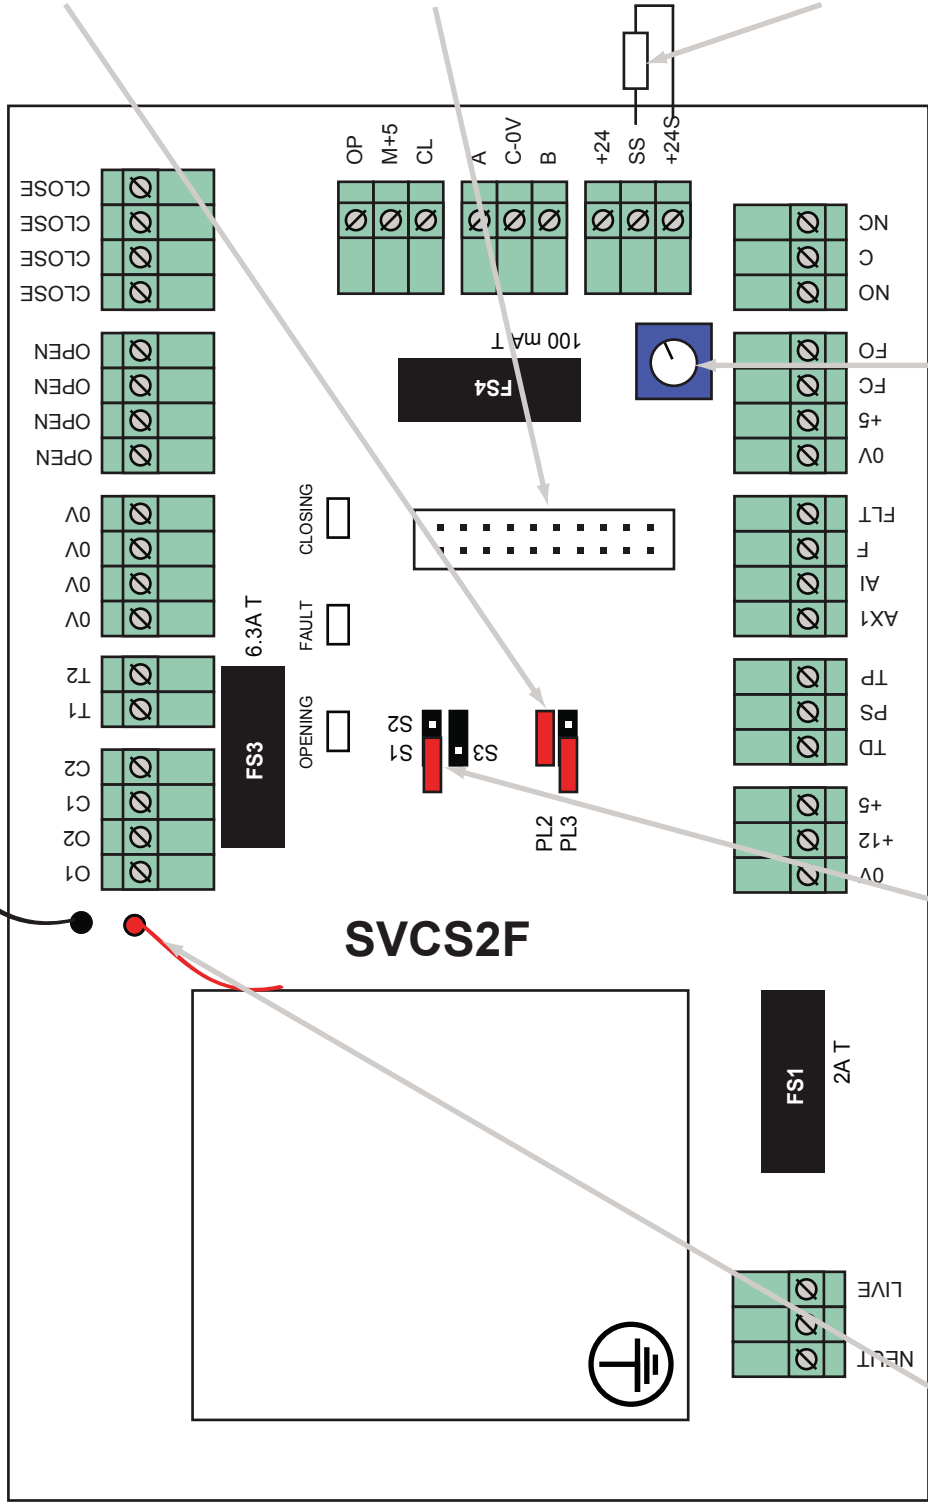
OP
M+5
CL
A
C-0V
B
+24
SS
+24S

CLOSE
CLOSE
CLOSE
CLOSE

NC
C
NO

100 mA T
FS4

OPEN
OPEN
OPEN
OPEN

FO
FC
+5
0V

CLOSING
FAULT
OPENING

0V
0V
0V
0V

FLT
F
AI
AX1

6.3A T
FS3

T2
T1

TP
PS
TD

S2
S1
S3
PL2
PL3

C2
C1
O2
O1

+5
+12
0V

SVCS2F

FS1
2A T

LIVE
NEUT